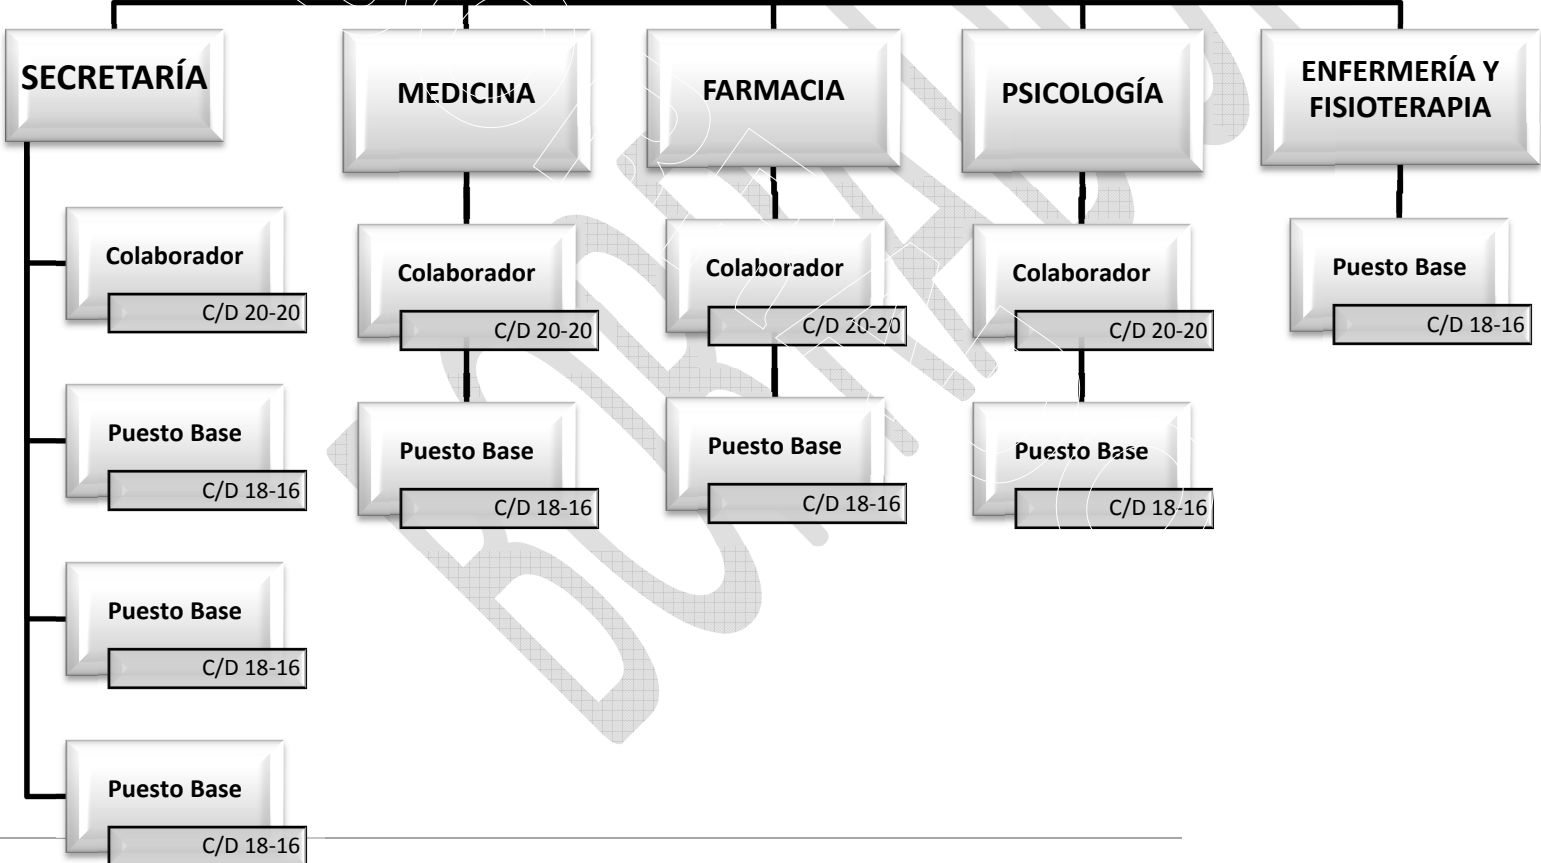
SECRETARÍA

Colaborador
C/D 20-20

Puesto Base
C/D 18-16

Puesto Base
C/D 18-16

Puesto Base
C/D 18-16

MEDICINA

Colaborador
C/D 20-20

Puesto Base
C/D 18-16

FARMACIA

Colaborador
C/D 20-20

Puesto Base
C/D 18-16

PSICOLOGÍA

Colaborador
C/D 20-20

Puesto Base
C/D 18-16

ENFERMERÍA Y FISIOTERAPIA

Puesto Base
C/D 18-16